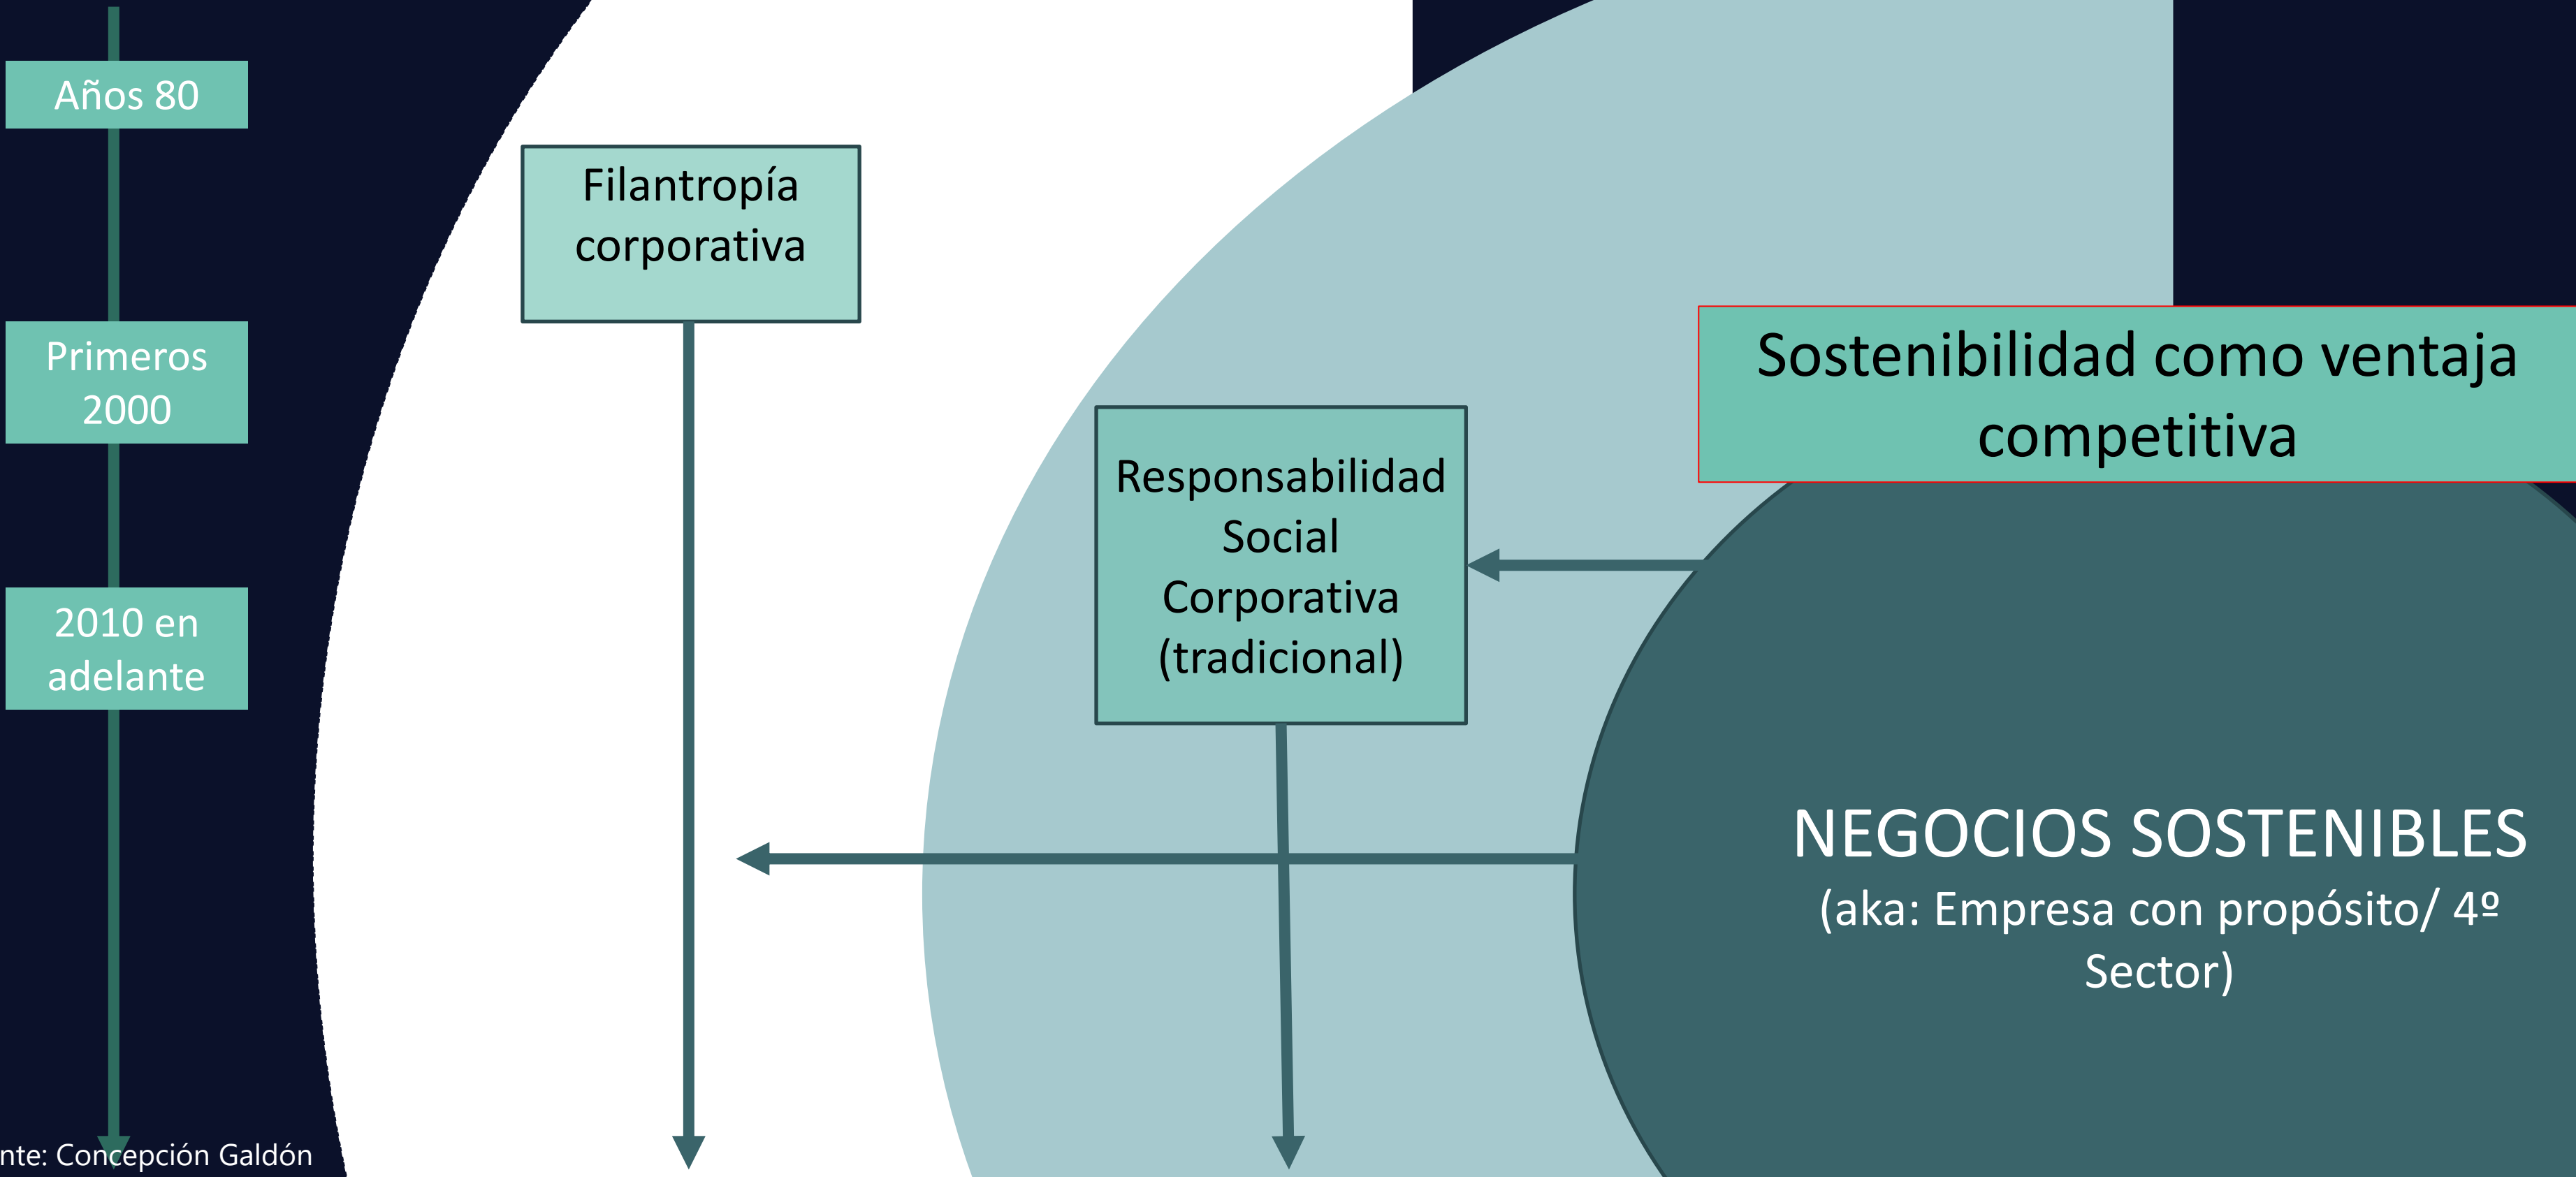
Años 80

Primeros 2000

2010 en adelante

Filantropía corporativa

Responsabilidad Social Corporativa (tradicional)

Sostenibilidad como ventaja competitiva

NEGOCIOS SOSTENIBLES
(aka: Empresa con propósito/ 4º Sector)

nte: Concepción Galdón